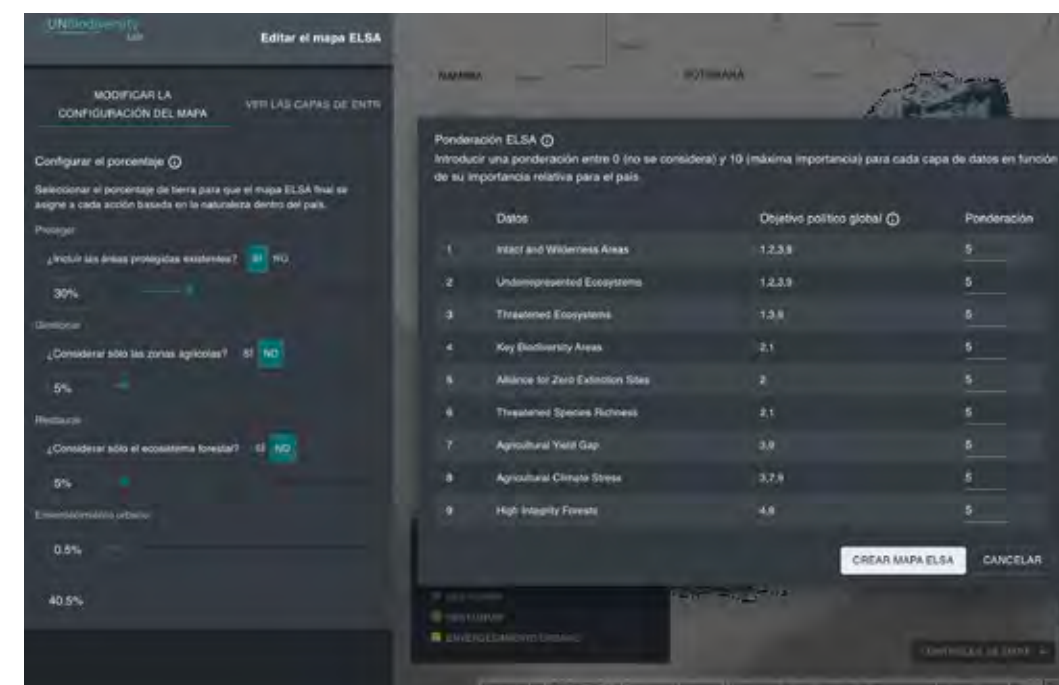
UNBiodiversity Lab

Editar el mapa ELSA

MODIFICAR LA CONFIGURACIÓN DEL MAPA

VER LAS CAPAS DE ENTR

Configurar el porcentaje ⓘ

Seleccionar el porcentaje de tierra para que el mapa ELSA final se asigne a cada acción basada en la naturaleza dentro del país.

Proteger

¿Incluir las áreas protegidas existentes? SI NO

30%

Gestionar

¿Considerar sólo las zonas agrícolas? SI NO

5%

Restaurar

¿Considerar sólo el ecosistema forestal? SI NO

5%

Enverdecimiento urbano

0.5%

40.5%

NAMIBIA

BOTSWANA

Ponderación ELSA ⓘ

Introducir una ponderación entre 0 (no se considera) y 10 (máxima importancia) para cada capa de datos en función de su importancia relativa para el país.

| | Datos | Objetivo político global ⓘ | Ponderación |
|---|---|---|---|
| 1 | Intact and Wilderness Areas | 1,2,3,8 | 5 |
| 2 | Underrepresented Ecosystems | 1,2,3,9 | 5 |
| 3 | Threatened Ecosystems | 1,3,9 | 5 |
| 4 | Key Biodiversity Areas | 2,1 | 5 |
| 5 | Alliance for Zero Extinction Sites | 2 | 5 |
| 6 | Threatened Species Richness | 2,1 | 5 |
| 7 | Agricultural Yield Gap | 3,8 | 5 |
| 8 | Agricultural Climate Stress | 3,7,9 | 5 |
| 9 | High Integrity Forests | 4,8 | 5 |

CREAR MAPA ELSA

CANCELAR

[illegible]

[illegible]

ENVERDECIMIENTO URBANO

CONTROLES DE CAPA